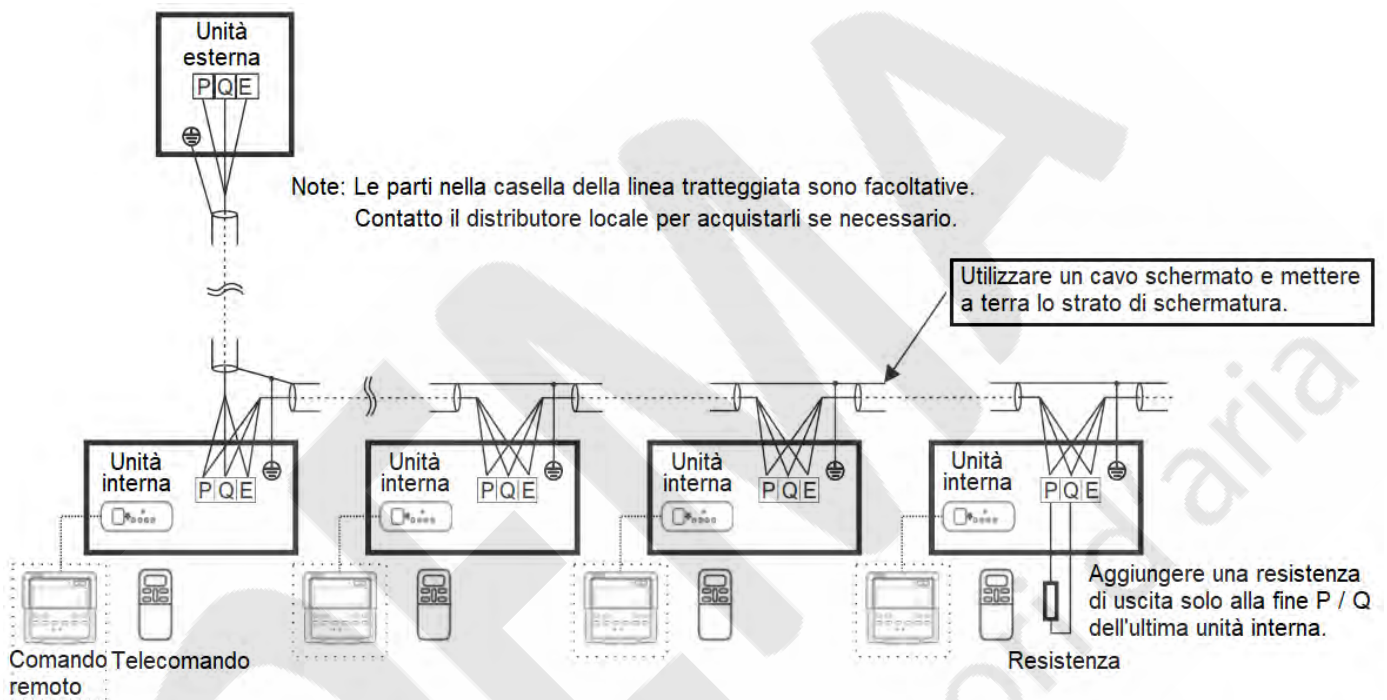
Unità esterna
P Q E

Note: Le parti nella casella della linea tratteggiata sono facoltative.
Contatto il distributore locale per acquistarli se necessario.

Utilizzare un cavo schermato e mettere a terra lo strato di schermatura.

Unità interna
P Q E

Unità interna
P Q E

Unità interna
P Q E

Unità interna
P Q E

Aggiungere una resistenza di uscita solo alla fine P / Q dell'ultima unità interna.

Comando remoto

Telecomando

Resistenza